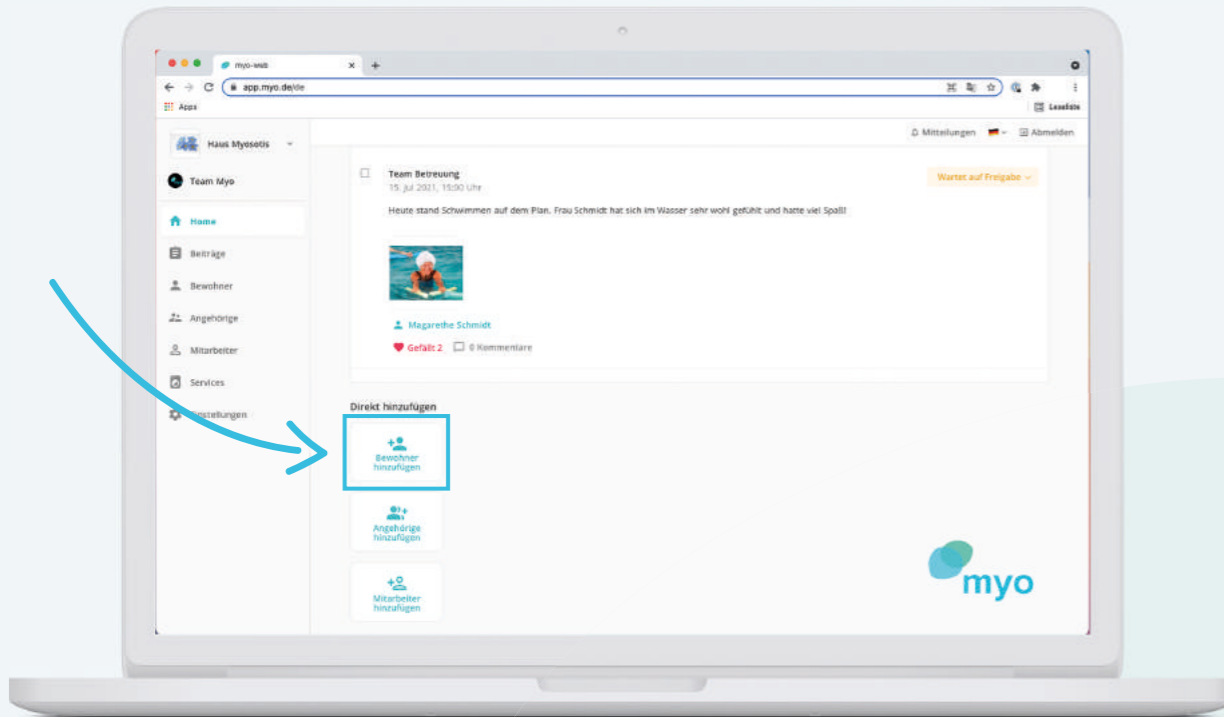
myo-web
app.myo.de/de
Apps
Leseliste

Haus Myosotis
Team Myo
Home
Beiträge
Bewohner
Angehörige
Mitarbeiter
Services
Einstellungen

Mitteilungen
Abmelden

Team Betreuung
15. Jul 2021, 15:00 Uhr
Wartet auf Freigabe

Heute stand Schwimmen auf dem Plan. Frau Schmidt hat sich im Wasser sehr wohl gefühlt und hatte viel Spaß!

Magarethe Schmidt
Gefällt 2
0 Kommentare

Direkt hinzufügen
Bewohner hinzufügen
Angehörige hinzufügen
Mitarbeiter hinzufügen

myo